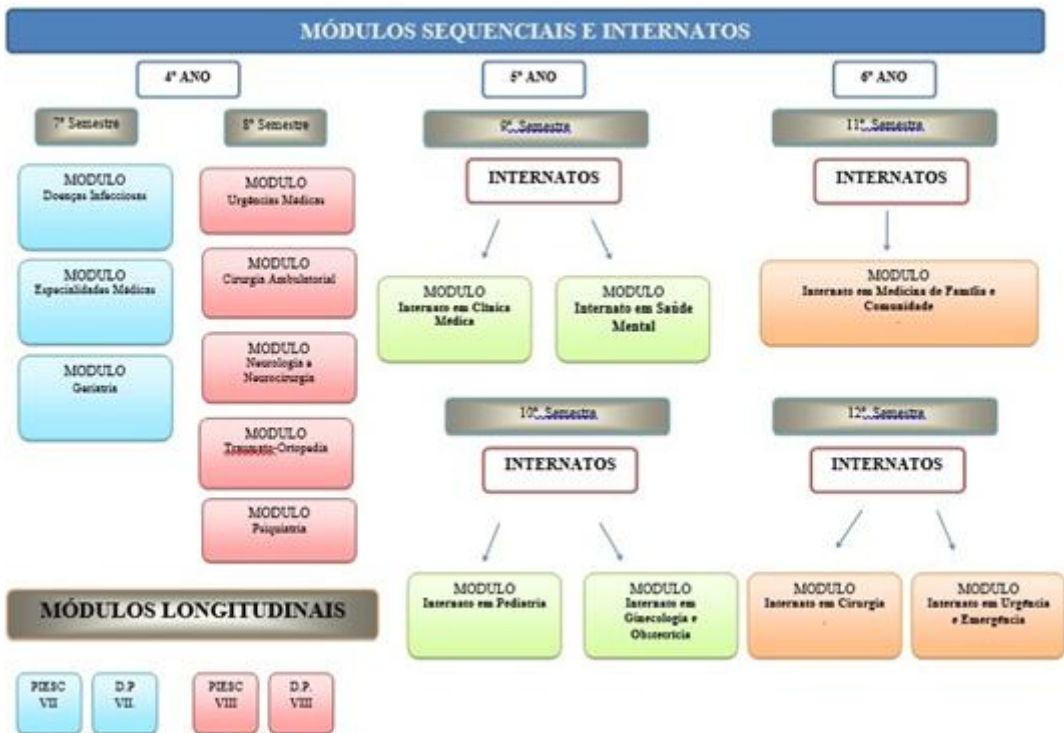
MÓDULOS SEQUENCIAIS E INTERNATOS

4º ANO

7º Semestre

MODULO
Doenças Infecciosas

MODULO
Especialidades Médicas

MODULO
Geriatria

8º Semestre

MODULO
Urgências Medicas

MODULO
Cirurgia Ambulatorial

MODULO
Neurologia e Neurocirurgia

MODULO
Traumato-Ortopedia

MODULO
Psiquiatria

5º ANO

9º. Semestre

INTERNATOS

MODULO
Internato em Clinica Médica

MODULO
Internato em Saúde Mental

10º. Semestre

INTERNATOS

MODULO
Internato em Pediatria

MODULO
Internato em Ginecologia e Obstetrícia

6º ANO

11º. Semestre

INTERNATOS

MODULO
Internato em Medicina de Família e Comunidade

12º. Semestre

INTERNATOS

MODULO
Internato em Cirurgia

MODULO
Internato em Urgência e Emergência

MÓDULOS LONGITUDINAIS

PIESC VII

D.P VII.

PIESC VIII

D.P. VIII